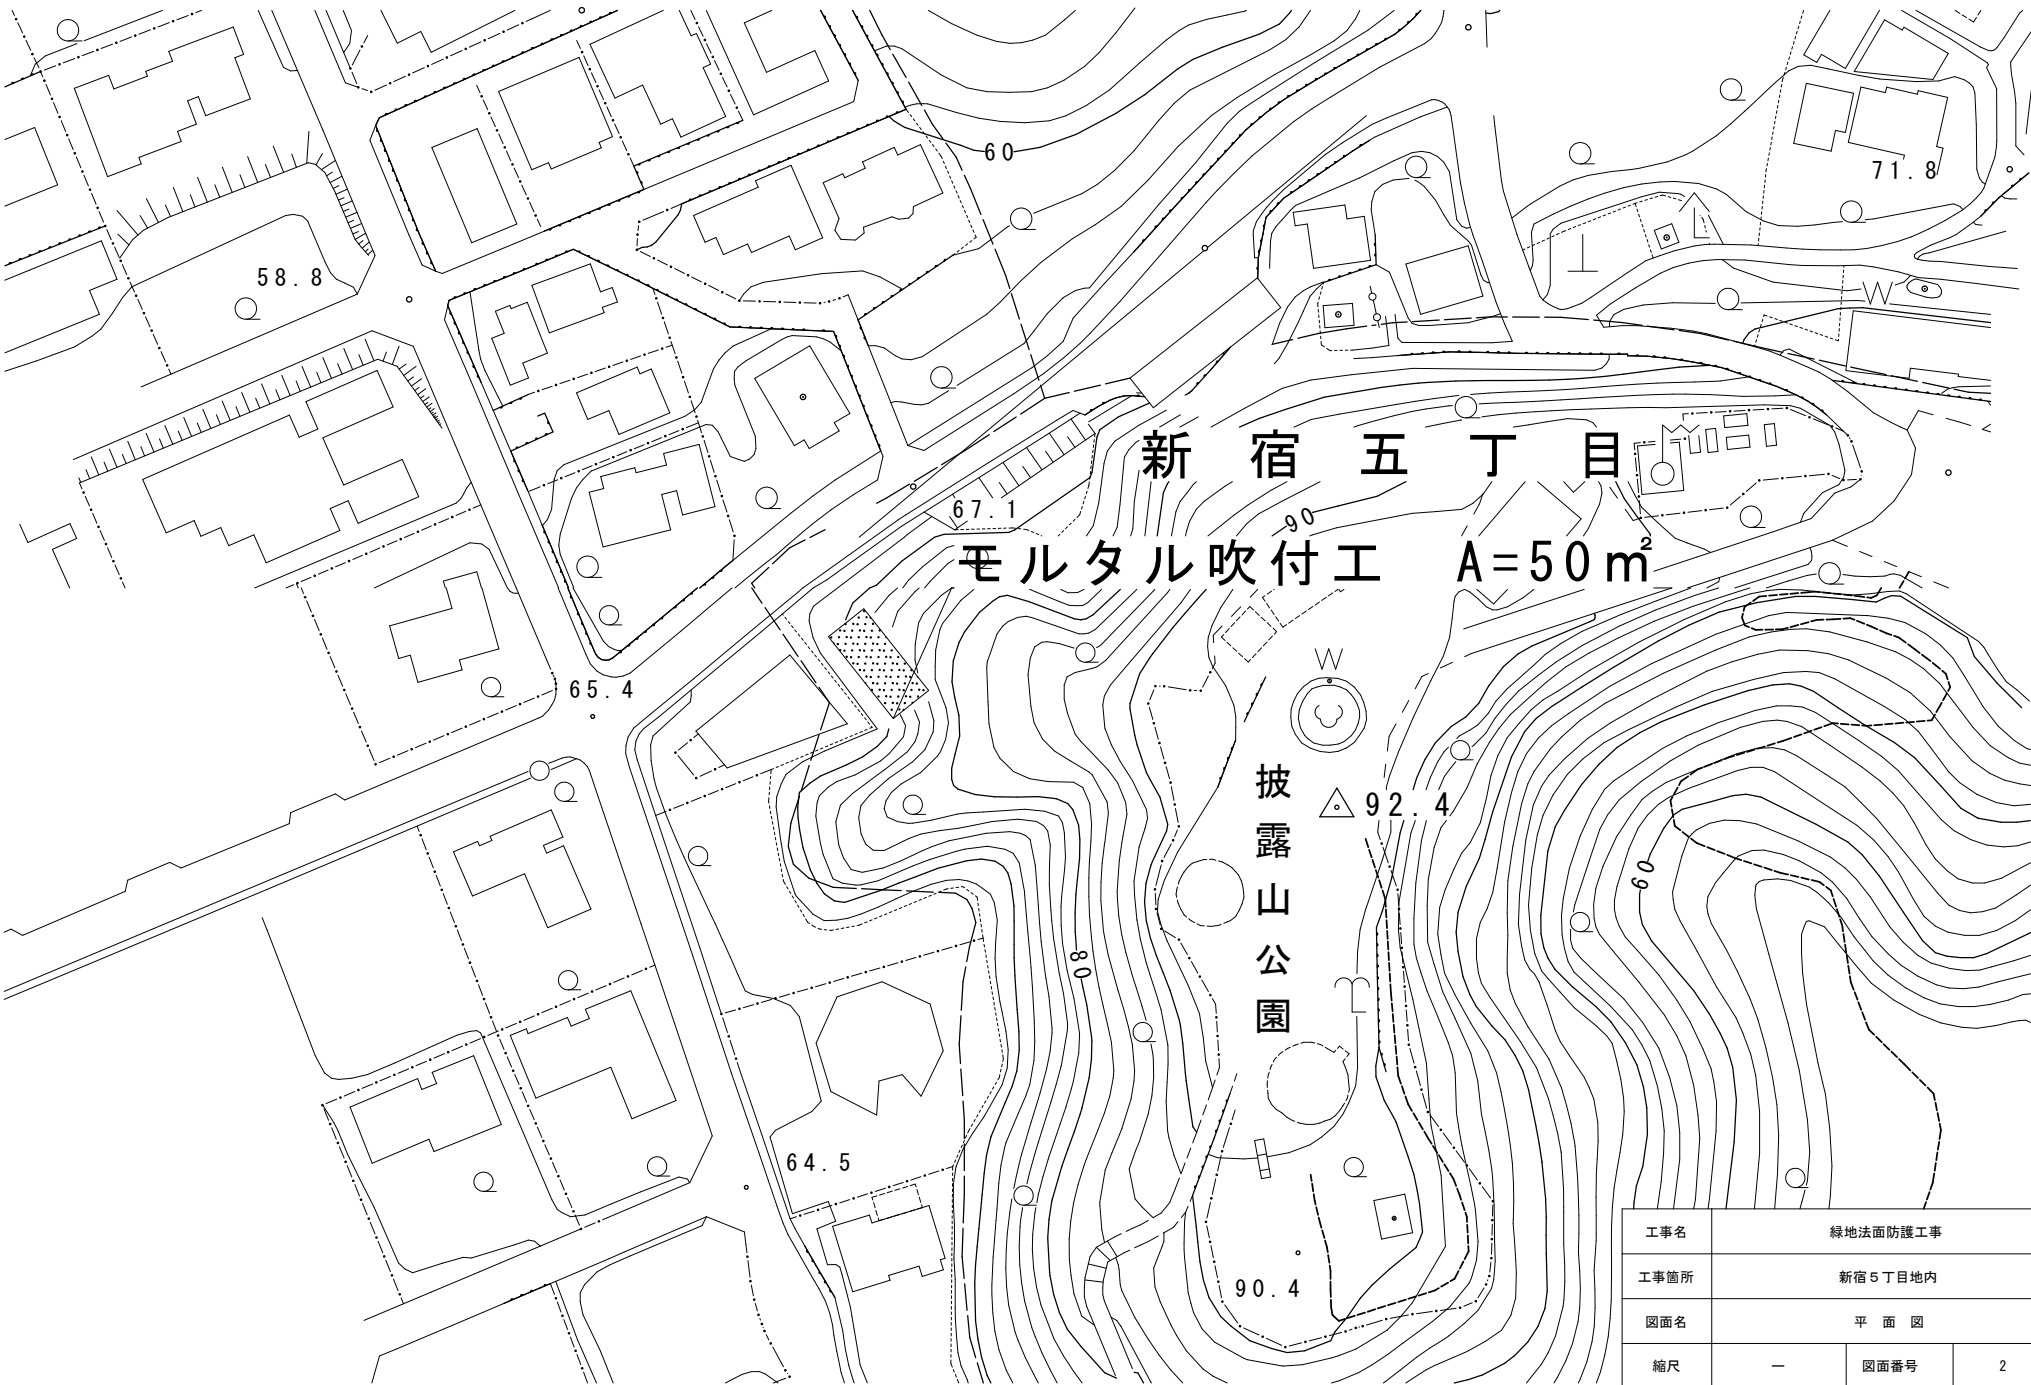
60

71.8

58.8

新宿五丁目

67.1

90

モルタル吹付工 A=50㎡

W

65.4

W

披露山公園

△92.4

60

80

64.5

90.4

| 工事名 | 緑地法面防護工事 | | |
|---|---|---|---|
| 工事箇所 | 新宿5丁目地内 | | |
| 図面名 | 平 面 図 | | |
| 縮尺 | ー | 図面番号 | 2 |